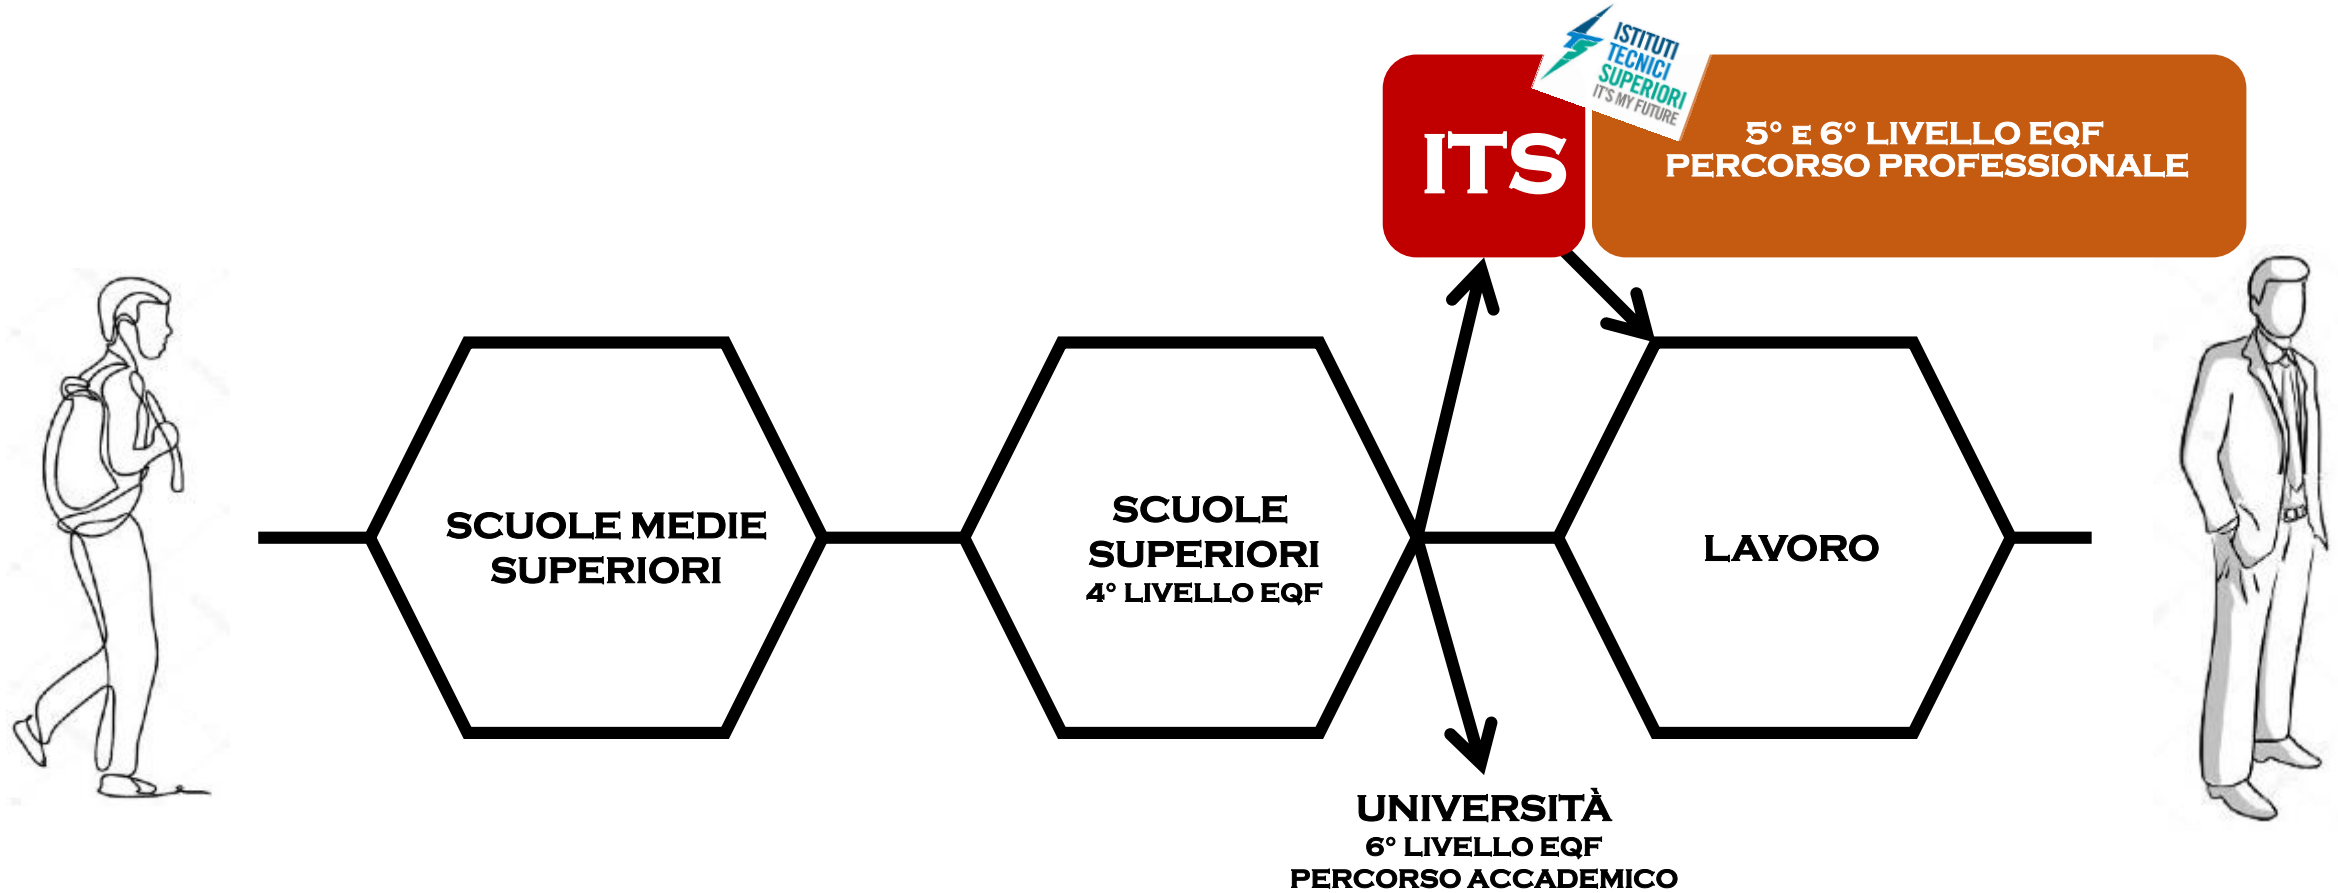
ISTITUTI TECNICI SUPERIORI
IT'S MY FUTURE

ITS

5° E 6° LIVELLO EQF
PERCORSO PROFESSIONALE

SCUOLE MEDIE SUPERIORI

SCUOLE SUPERIORI
4° LIVELLO EQF

LAVORO

UNIVERSITÀ
6° LIVELLO EQF
PERCORSO ACCADEMICO